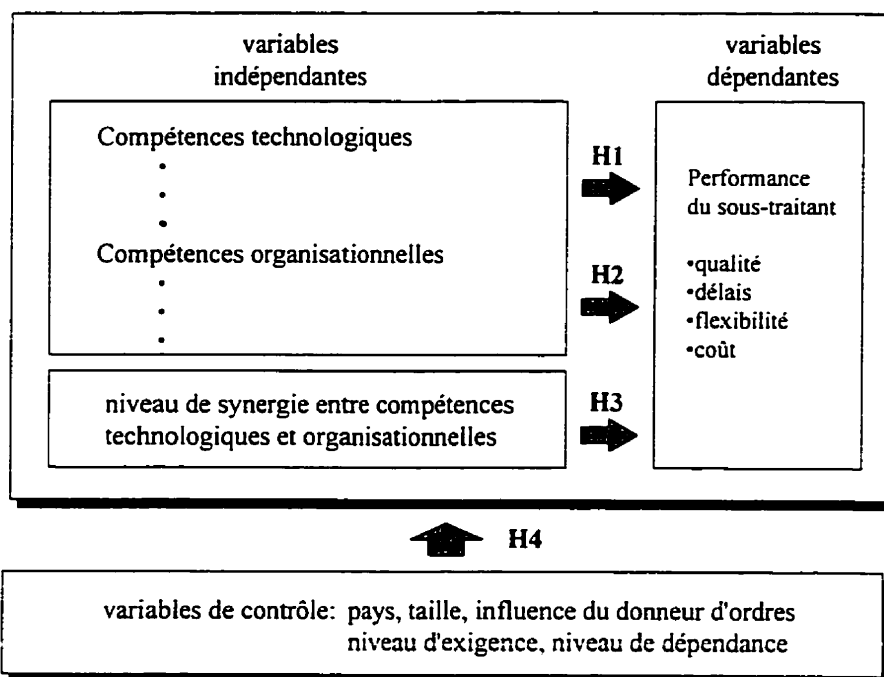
variables indépendantes

variables dépendantes

Compétences technologiques
•
•
•
Compétences organisationnelles
•
•
•

H1

H2

Performance du sous-traitant

•qualité
•délais
•flexibilité
•coût

niveau de synergie entre compétences technologiques et organisationnelles

H3

H4

variables de contrôle: pays, taille, influence du donneur d'ordres niveau d'exigence, niveau de dépendance